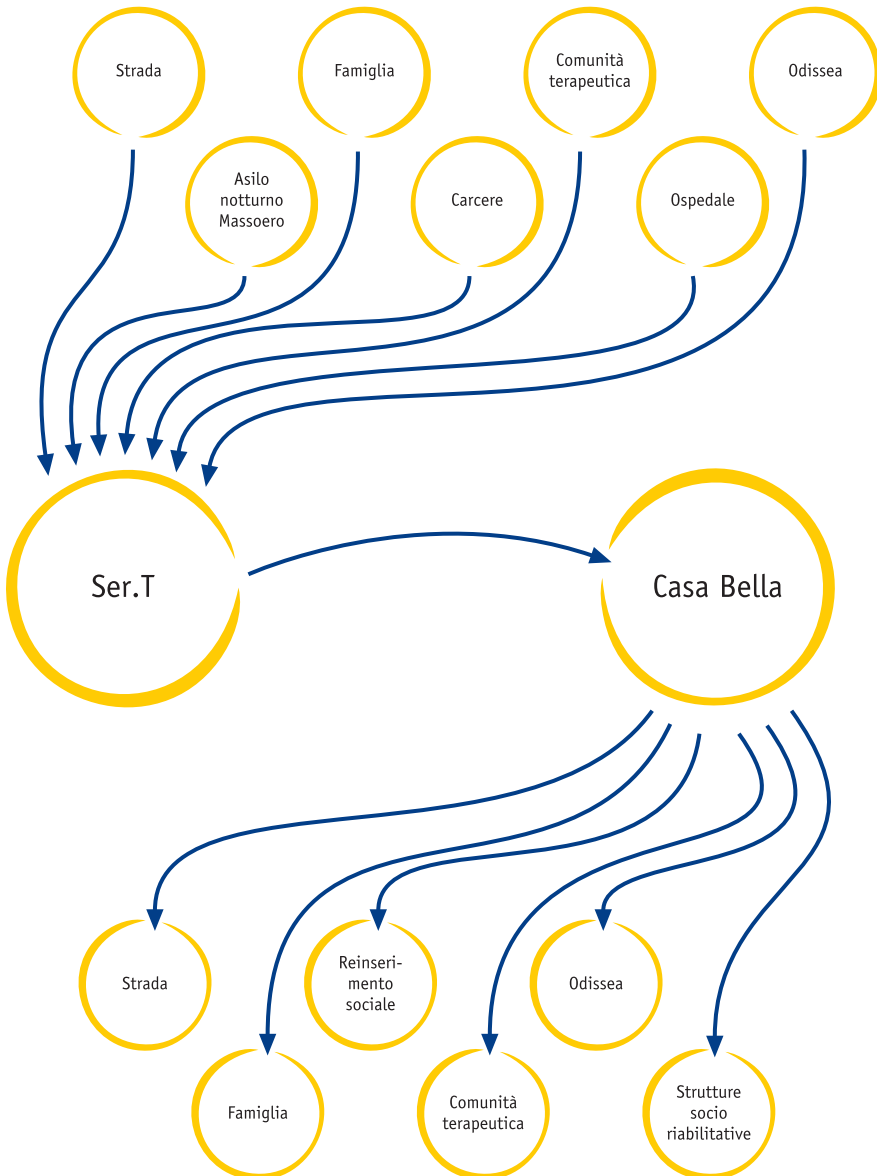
Strada

Famiglia

Comunità terapeutica

Odissea

Asilo notturno Massoero

Carcere

Ospedale

Ser.T

Casa Bella

Strada

Reinserimento sociale

Odissea

Famiglia

Comunità terapeutica

Strutture socio riabilitative